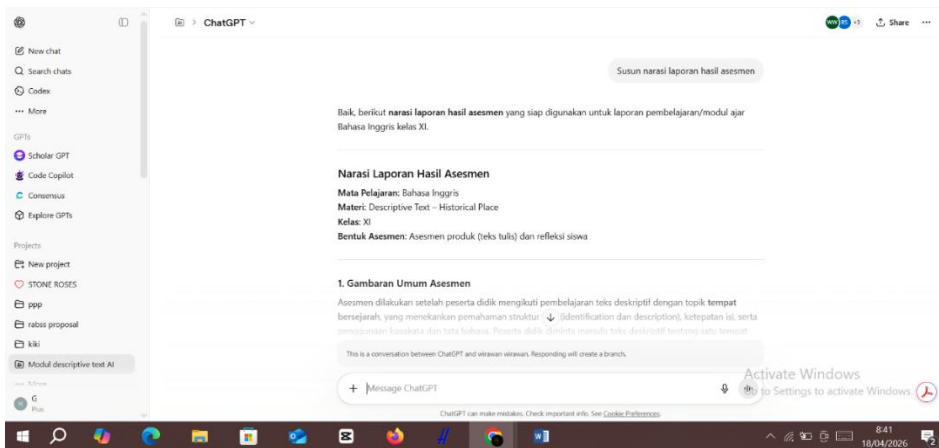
New chat
Search chats
Codex
More

GPTs
Scholar GPT
Code Copilot
Consensus
Explore GPTs

Projects
New project
STONE ROSES
ppp
rabss proposal
kiki
Modul descriptive text AI
More
G
Plus

ChatGPT

+3 Share

Susun narasi laporan hasil asesmen

Baik, berikut **narasi laporan hasil asesmen** yang siap digunakan untuk laporan pembelajaran/modul ajar Bahasa Inggris kelas XI.

Narasi Laporan Hasil Asesmen

**Mata Pelajaran:** Bahasa Inggris
**Materi:** Descriptive Text – Historical Place
**Kelas:** XI
**Bentuk Asesmen:** Asesmen produk (teks tulis) dan refleksi siswa

1. Gambaran Umum Asesmen

Asesmen dilakukan setelah peserta didik mengikuti pembelajaran teks deskriptif dengan topik **tempat bersejarah**, yang menekankan pemahaman struktur (identification dan description), ketepatan isi, serta penggunaan kosakata dan tata bahasa. Peserta didik diminta menulis teks deskriptif tentang satu tempat

This is a conversation between ChatGPT and wirawan wirawan. Responding will create a branch.

+ Message ChatGPT

ChatGPT can make mistakes. Check important info. See Cookie Preferences.

Activate Windows
Go to Settings to activate Windows.

8:41
18/04/2026